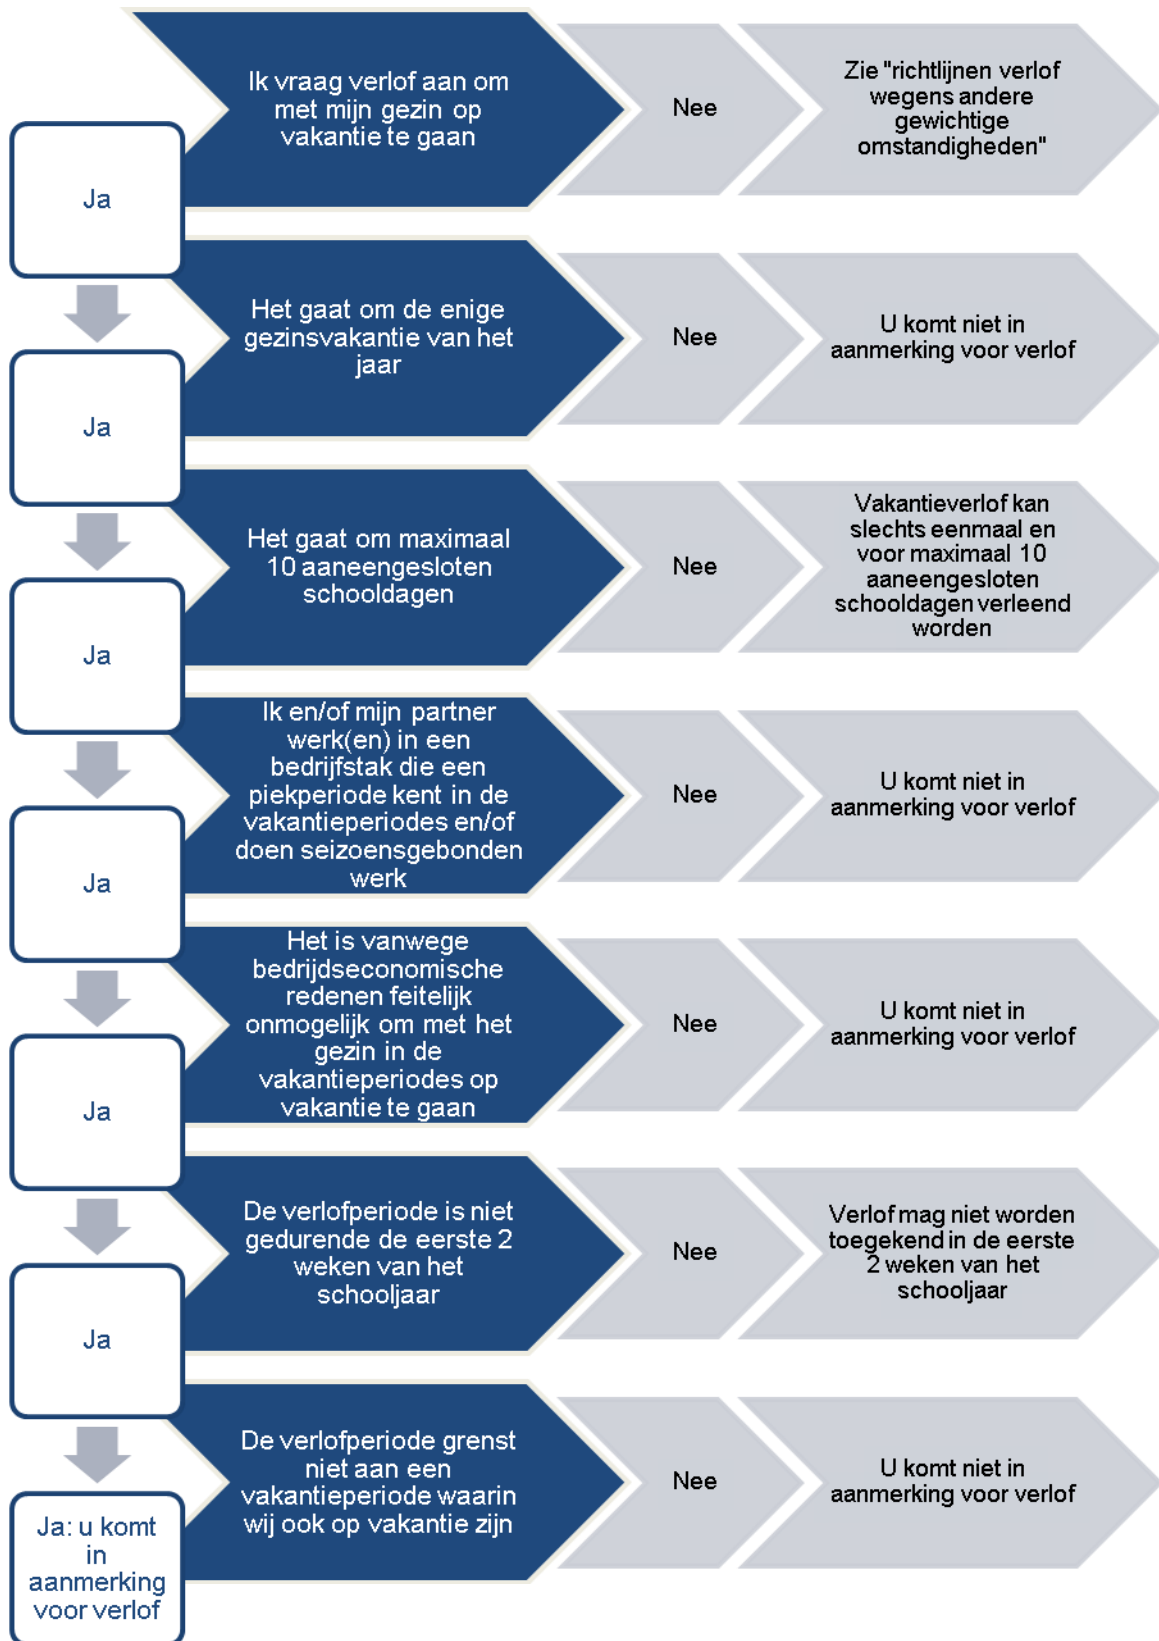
Ik vraag verlof aan om met mijn gezin op vakantie te gaan

Nee

Zie "richtlijnen verlof wegens andere gewichtige omstandigheden"

Ja

Het gaat om de enige gezinsvakantie van het jaar

Nee

U komt niet in aanmerking voor verlof

Ja

Het gaat om maximaal 10 aaneengesloten schooldagen

Nee

Vakantieverlof kan slechts eenmaal en voor maximaal 10 aaneengesloten schooldagen verleend worden

Ja

Ik en/of mijn partner werk(en) in een bedrijfstak die een piekperiode kent in de vakantieperiodes en/of doen seizoensgebonden werk

Nee

U komt niet in aanmerking voor verlof

Ja

Het is vanwege bedrijdseconomische redenen feitelijk onmogelijk om met het gezin in de vakantieperiodes op vakantie te gaan

Nee

U komt niet in aanmerking voor verlof

Ja

De verlofperiode is niet gedurende de eerste 2 weken van het schooljaar

Nee

Verlof mag niet worden toegekend in de eerste 2 weken van het schooljaar

Ja

De verlofperiode grenst niet aan een vakantieperiode waarin wij ook op vakantie zijn

Nee

U komt niet in aanmerking voor verlof

Ja: u komt in aanmerking voor verlof